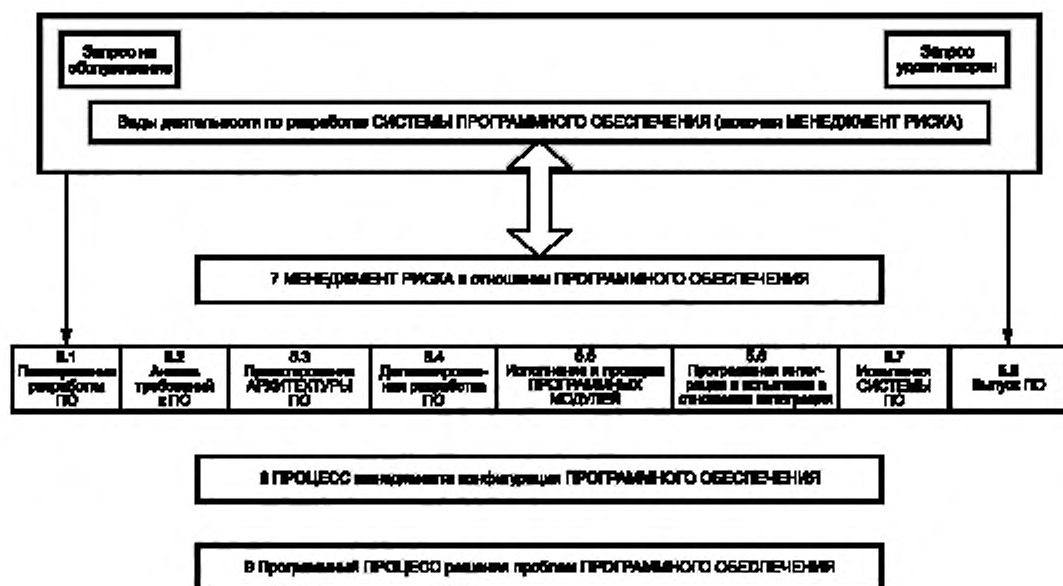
Запрос на обслуживание

Запрос удовлетворен

Виды деятельности по разработке СИСТЕМЫ ПРОГРАММНОГО ОБЕСПЕЧЕНИЯ (включая МЕНЕДЖМЕНТ РИСКА)

7 МЕНЕДЖМЕНТ РИСКА в отношении ПРОГРАММНОГО ОБЕСПЕЧЕНИЯ

5.1 Планирование разработки ПО

5.2 Анализ требований к ПО

5.3 Проектирование АРХИТЕКТУРЫ ПО

5.4 Детализированная разработка ПО

5.5 Исполнение и проверка ПРОГРАММНЫХ МОДУЛЕЙ

5.6 Программная интеграция и испытания в отношении интеграции

5.7 Испытания СИСТЕМЫ ПО

5.8 Выпуск ПО

8 ПРОЦЕСС менеджмента конфигурации ПРОГРАММНОГО ОБЕСПЕЧЕНИЯ

9 Программный ПРОЦЕСС решения проблем ПРОГРАММНОГО ОБЕСПЕЧЕНИЯ